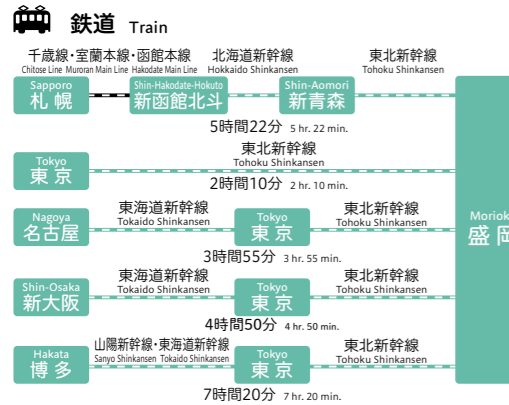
鉄道 Train

千歳線・室蘭本線・函館本線
Chitose Line Muroran Main Line Hakodate Main Line
北海道新幹線
Hokkaido Shinkansen
東北新幹線
Tohoku Shinkansen

Sapporo
札幌
Shin-Hakodate-Hokuto
新函館北斗
Shin-Aomori
新青森
5時間22分 5 hr. 22 min.

Tokyo
東京
東北新幹線
Tohoku Shinkansen
2時間10分 2 hr. 10 min.

Nagoya
名古屋
東海道新幹線
Tokaido Shinkansen
Tokyo
東京
東北新幹線
Tohoku Shinkansen
3時間55分 3 hr. 55 min.

Shin-Osaka
新大阪
東海道新幹線
Tokaido Shinkansen
Tokyo
東京
東北新幹線
Tohoku Shinkansen
4時間50分 4 hr. 50 min.

Hakata
博多
山陽新幹線・東海道新幹線
Sanyo Shinkansen Tokaido Shinkansen
Tokyo
東京
東北新幹線
Tohoku Shinkansen
7時間20分 7 hr. 20 min.

Moriok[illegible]
盛岡